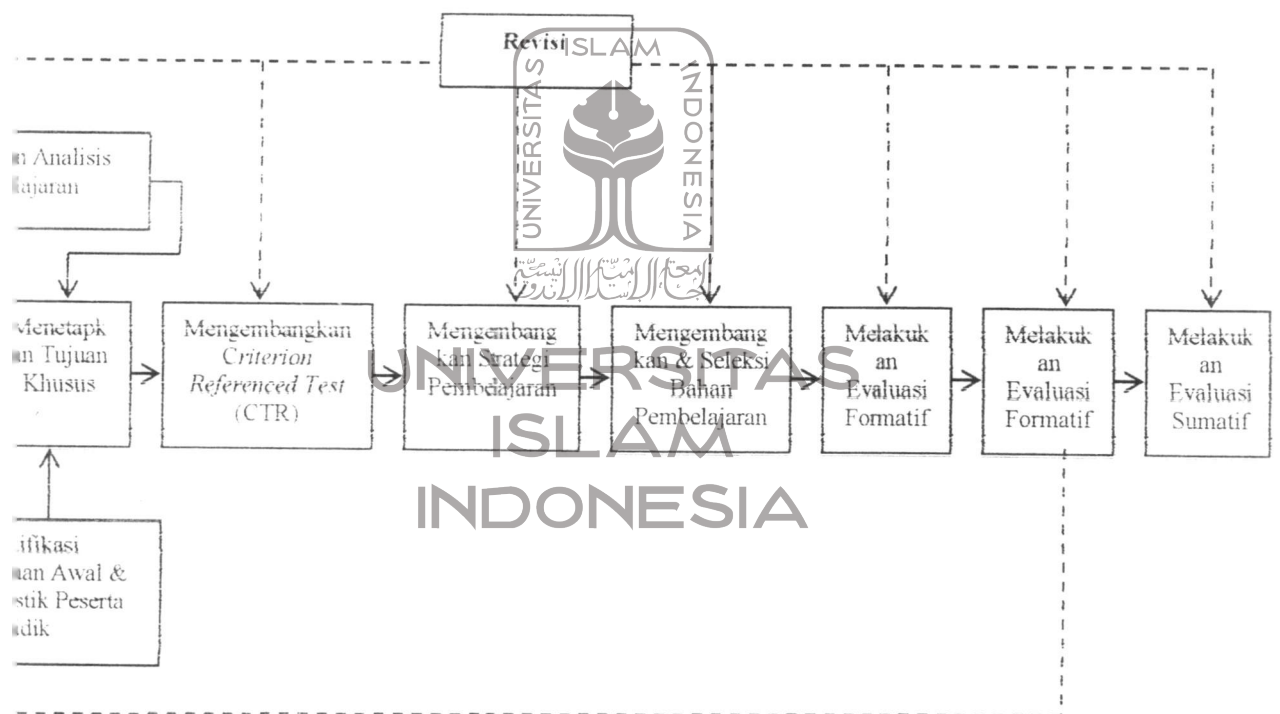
Revisi

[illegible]n Analisis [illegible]lajaran

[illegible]Menetapk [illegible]n Tujuan Khusus

Mengembangkan *Criterion Referenced Test* (CTR)

Mengembang kan Strategi Pembelajaran

Mengembang kan & Seleksi Bahan Pembelajaran

Melakuk an Evaluasi Formatif

Melakuk an Evaluasi Formatif

Melakuk an Evaluasi Sumatif

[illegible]tifikasi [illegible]uan Awal & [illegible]stik Peserta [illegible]didik

UNIVERSITAS ISLAM INDONESIA

UNIVERSITAS ISLAM INDONESIA